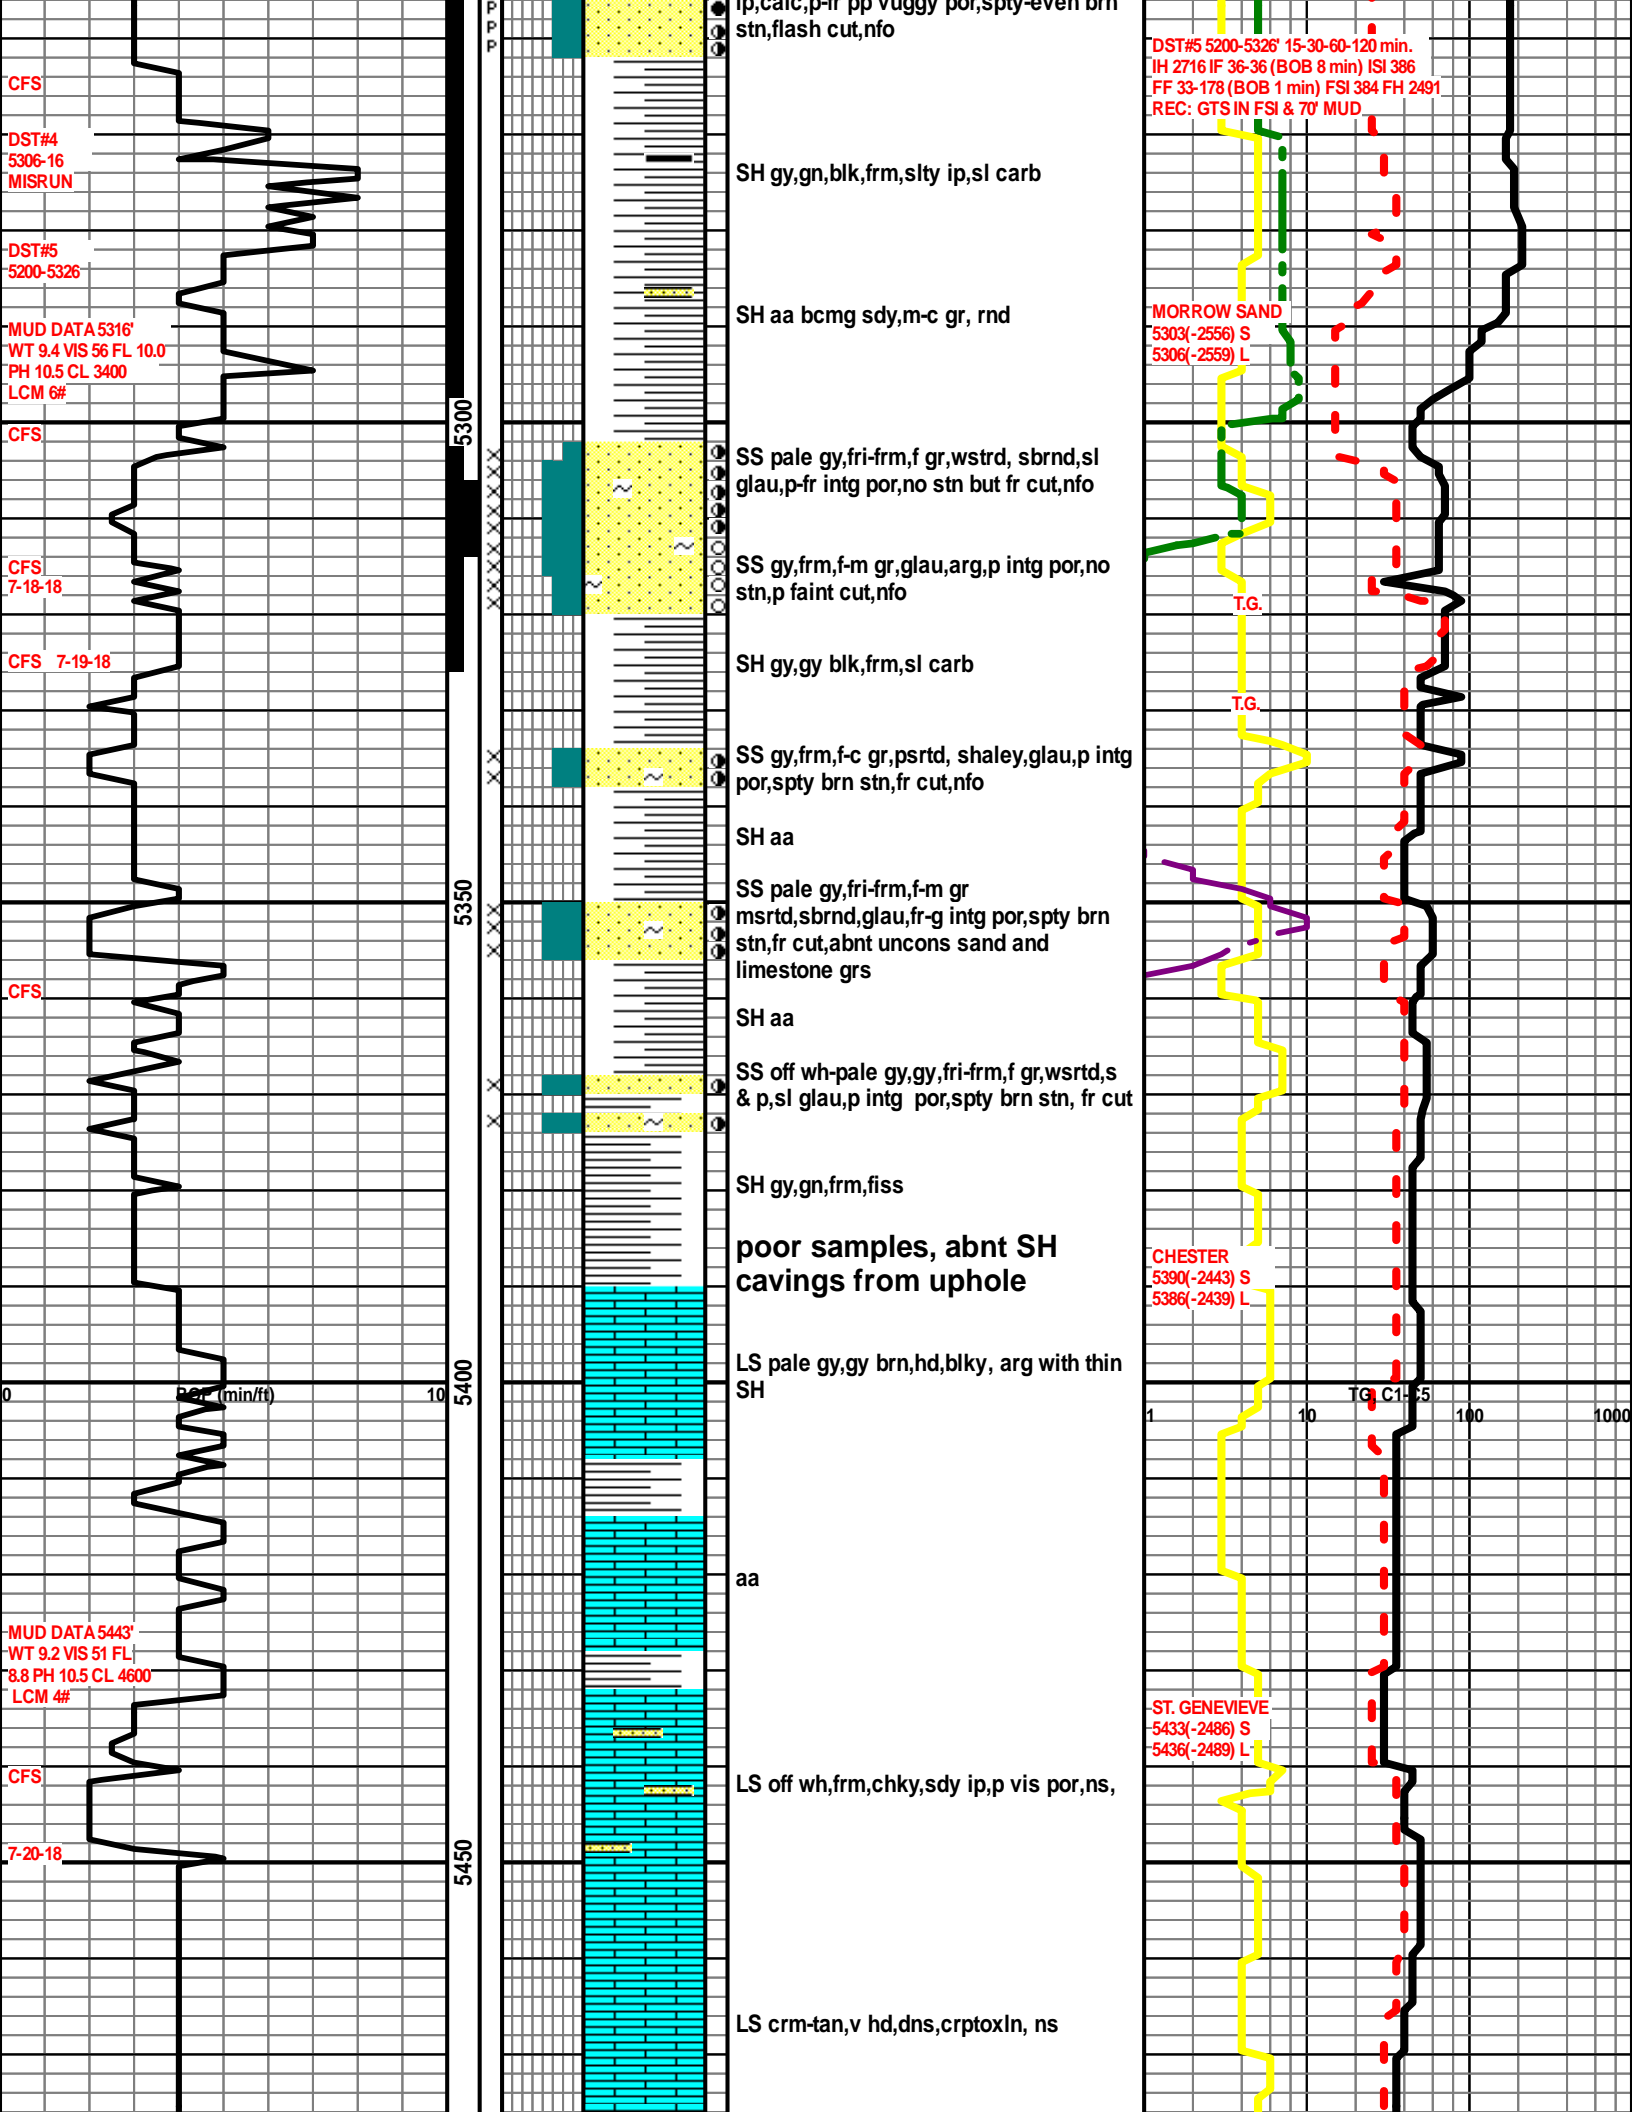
CFS

DST#4
5306-16
MISRUN

DST#5
5200-5326

MUD DATA 5316'
WT 9.4 VIS 56 FL 10.0
PH 10.5 CL 3400
LCM 6#

CFS

CFS
7-18-18

CFS 7-19-18

CFS

0 ROP (min/ft) 10

MUD DATA 5443'
WT 9.2 VIS 51 FL
8.8 PH 10.5 CL 4600
LCM 4#

CFS

7-20-18

5300

5350

5400

5450

P
P
P

ip,calc,p-fr pp vuggy por,spty-even brn stn,flash cut,nfo

SH gy,gn,blk,frm,slty ip,sl carb

SH aa bcmg sdy,m-c gr, rnd

SS pale gy,fri-frm,f gr,wstrd, sbrnd,sl glau,p-fr intg por,no stn but fr cut,nfo

SS gy,frm,f-m gr,glau,arg,p intg por,no stn,p faint cut,nfo

SH gy,gy blk,frm,sl carb

SS gy,frm,f-c gr,psrtd, shaley,glau,p intg por,spty brn stn,fr cut,nfo

SH aa

SS pale gy,fri-frm,f-m gr msrtd,sbrnd,glau,fr-g intg por,spty brn stn,fr cut,abnt uncons sand and limestone grs

SH aa

SS off wh-pale gy,gy,fri-frm,f gr,wsrtd,s & p,sl glau,p intg por,spty brn stn, fr cut

SH gy,gn,frm,fiss

poor samples, abnt SH cavings from uphole

LS pale gy,gy brn,hd,blky, arg with thin SH

aa

LS off wh,frm,chky,sdy ip,p vis por,ns,

LS crm-tan,v hd,dns,crptoxln, ns

DST#5 5200-5326' 15-30-60-120 min.
IH 2716 IF 36-36 (BOB 8 min) ISI 386
FF 33-178 (BOB 1 min) FSI 384 FH 2491
REC: GTS IN FSI & 70' MUD

MORROW SAND
5303(-2556) S
5306(-2559) L

T.G.

T.G.

CHESTER
5390(-2443) S
5386(-2439) L

TG, C1-C5
1 10 100 1000

ST. GENEVIEVE
5433(-2486) S
5436(-2489) L